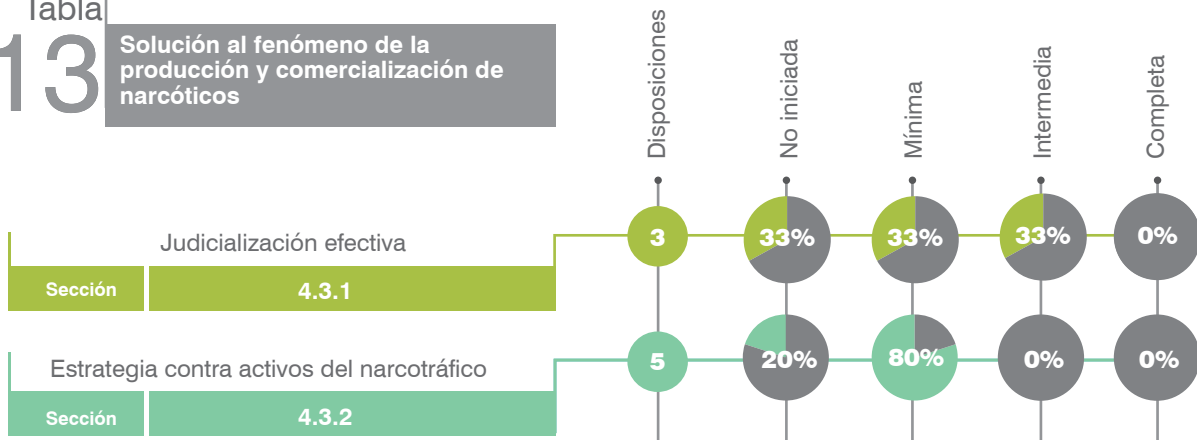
Tabla 13

Solución al fenómeno de la producción y comercialización de narcóticos

Disposiciones

No iniciada

Mínima

Intermedia

Completa

Judicialización efectiva

Sección 4.3.1

3 33% 33% 33% 0%

Estrategia contra activos del narcotráfico

Sección 4.3.2

5 20% 80% 0% 0%